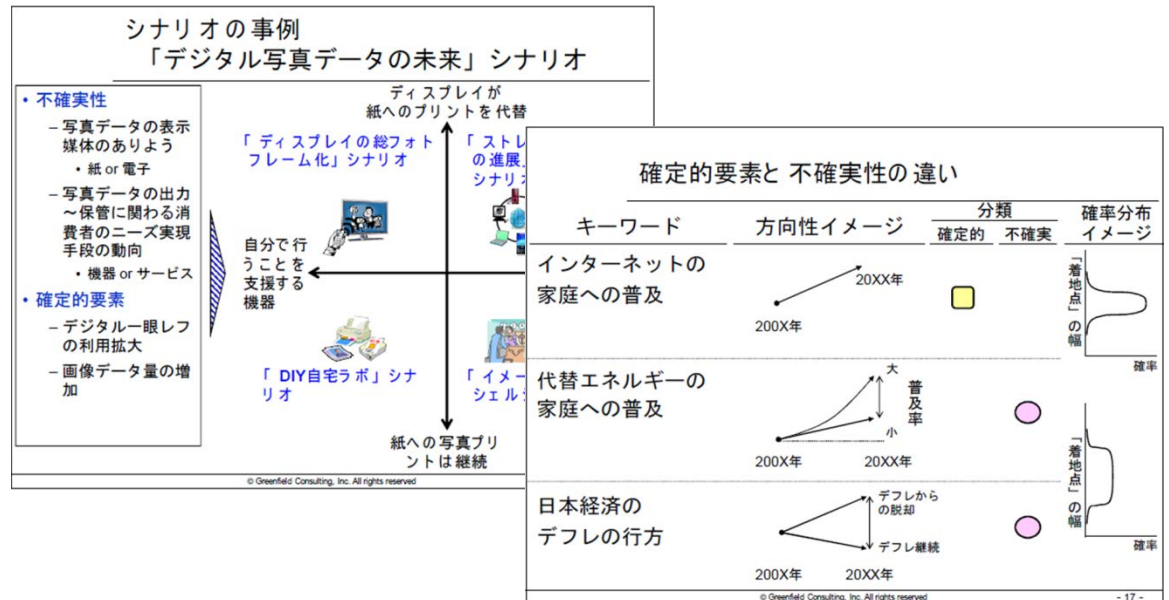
シナリオの事例
「デジタル写真データの未来」シナリオ

• 不確実性
– 写真データの表示媒体のありよう
• 紙 or 電子
– 写真データの出力～保管に関わる消費者のニーズ実現手段の動向
• 機器 or サービス
• 確定的要素
– デジタル一眼レフの利用拡大
– 画像データ量の増加

ディスプレイが紙へのプリントを代替

「ディスプレイの総フォトフレーム化」シナリオ

「ストレ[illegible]の進展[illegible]シナリ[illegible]

自分で行うことを支援する機器

「DIY自宅ラボ」シナリオ

「イメー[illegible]シェル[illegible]

紙への写真プリントは継続

© Greenfield Consulting, Inc. All rights reserved

確定的要素と不確実性の違い

| キーワード | 方向性イメージ | 分類 確定的 | 分類 不確実 | 確率分布イメージ |
|---|---|---|---|---|
| インターネットの家庭への普及 | 200X年 20XX年 | ■ | | 「着地点」の幅 確率 |
| 代替エネルギーの家庭への普及 | 200X年 20XX年 大 普及率 小 | | ● | |
| 日本経済のデフレの行方 | 200X年 20XX年 デフレからの脱却 デフレ継続 | | ● | 「着地点」の幅 確率 |

© Greenfield Consulting, Inc. All rights reserved

- 17 -